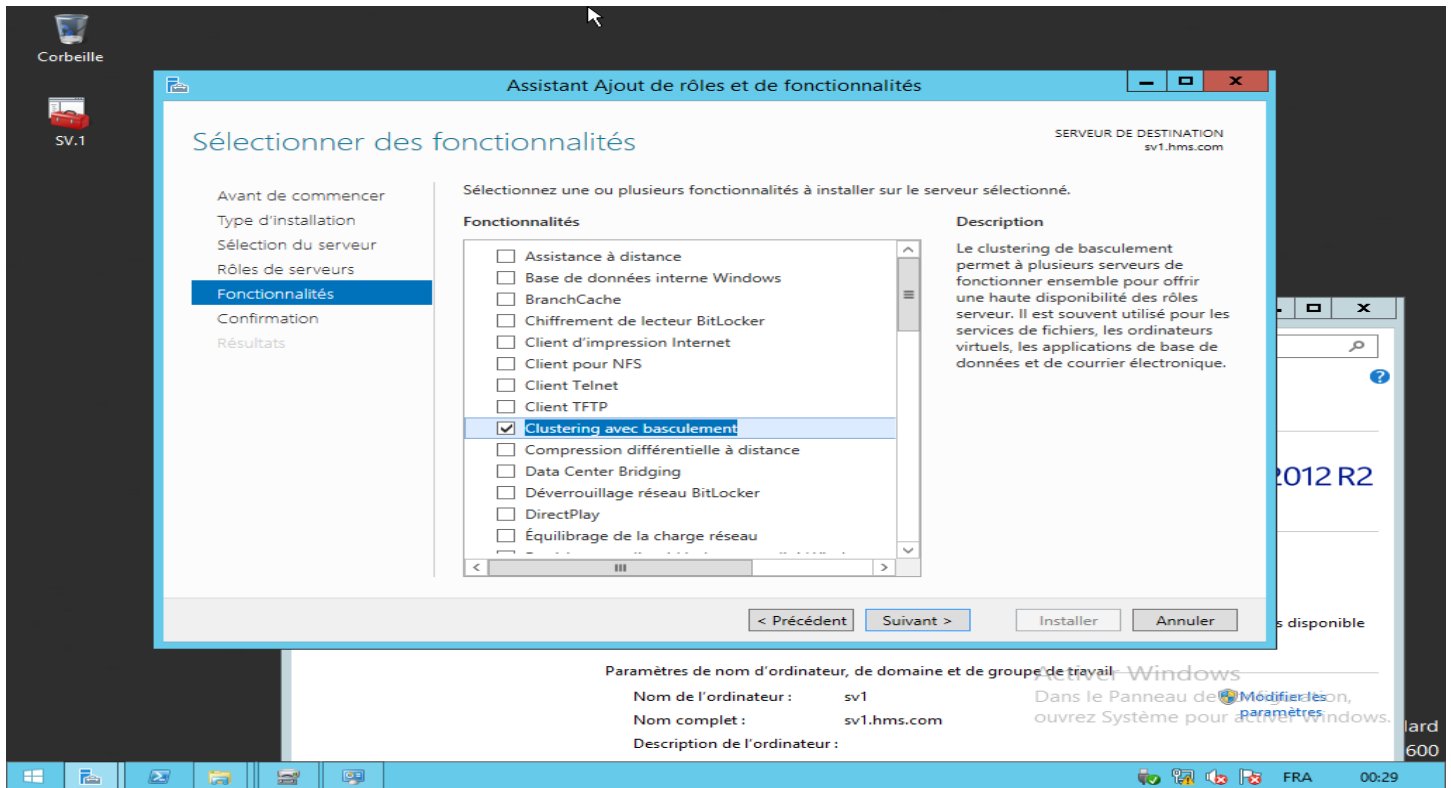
Corbeille

SV.1

Assistant Ajout de rôles et de fonctionnalités

Sélectionner des fonctionnalités

SERVEUR DE DESTINATION
sv1.hms.com

Avant de commencer
Type d'installation
Sélection du serveur
Rôles de serveurs
Fonctionnalités
Confirmation
Résultats

Sélectionnez une ou plusieurs fonctionnalités à installer sur le serveur sélectionné.

Fonctionnalités

Assistance à distance
Base de données interne Windows
BranchCache
Chiffrement de lecteur BitLocker
Client d'impression Internet
Client pour NFS
Client Telnet
Client TFTP
Clustering avec basculement
Compression différentielle à distance
Data Center Bridging
Déverrouillage réseau BitLocker
DirectPlay
Équilibrage de la charge réseau

Description

Le clustering de basculement permet à plusieurs serveurs de fonctionner ensemble pour offrir une haute disponibilité des rôles serveur. Il est souvent utilisé pour les services de fichiers, les ordinateurs virtuels, les applications de base de données et de courrier électronique.

< Précédent
Suivant >
Installer
Annuler

2012 R2

s disponible

Paramètres de nom d'ordinateur, de domaine et de groupe de travail
Nom de l'ordinateur : sv1
Nom complet : sv1.hms.com
Description de l'ordinateur :

Activer Windows
Dans le Panneau de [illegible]
ouvrez Système pour activer Windows.
Modifier les paramètres

lard
600

FRA
00:29